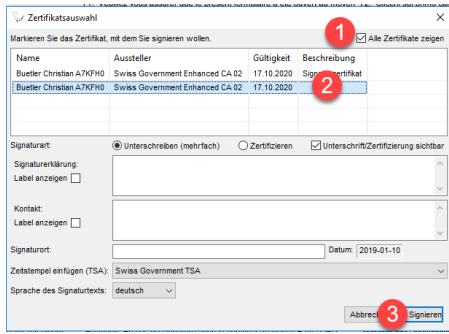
Zertifikatsauswahl

Markieren Sie das Zertifikat, mit dem Sie signieren wollen.

1

Alle Zertifikate zeigen

| Name | Aussteller | Gültigkeit | Beschreibung |
|---|---|---|---|
| Buetler Christian A7KFH0 | Swiss Government Enhanced CA 02 | 17.10.2020 | Sign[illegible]ertifikat |
| Buetler Christian A7KFH0 | Swiss Government Enhanced CA 02 | 17.10.2020 | 2 |

Signaturart: Unterschreiben (mehrfach) Zertifizieren Unterschrift/Zertifizierung sichtbar

Signaturerklärung:
Label anzeigen

Kontakt:
Label anzeigen

Signaturort: Datum: 2019-01-10

Zeitstempel einfügen (TSA): Swiss Government TSA

Sprache des Signaturtexts: deutsch

Abbrec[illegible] 3 Signieren